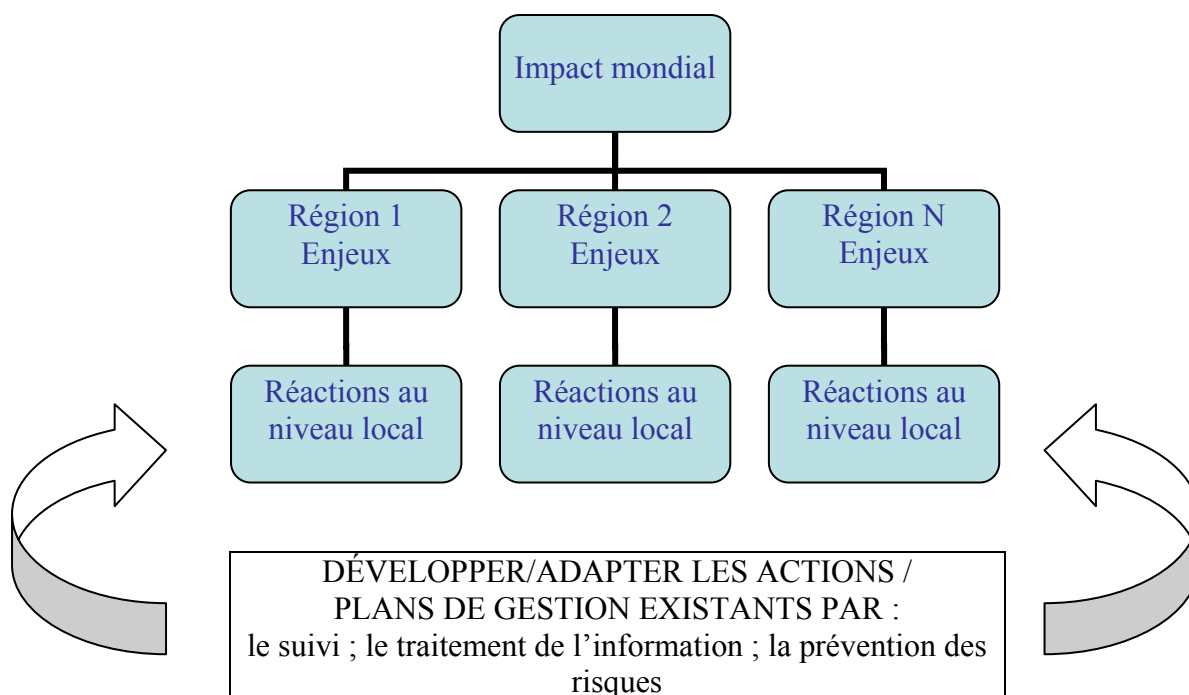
Impact mondial

Région 1
Enjeux

Région 2
Enjeux

Région N
Enjeux

Réactions au niveau local

Réactions au niveau local

Réactions au niveau local

DÉVELOPPER/ADAPTER LES ACTIONS /
PLANS DE GESTION EXISTANTS PAR :
le suivi ; le traitement de l’information ; la prévention des risques